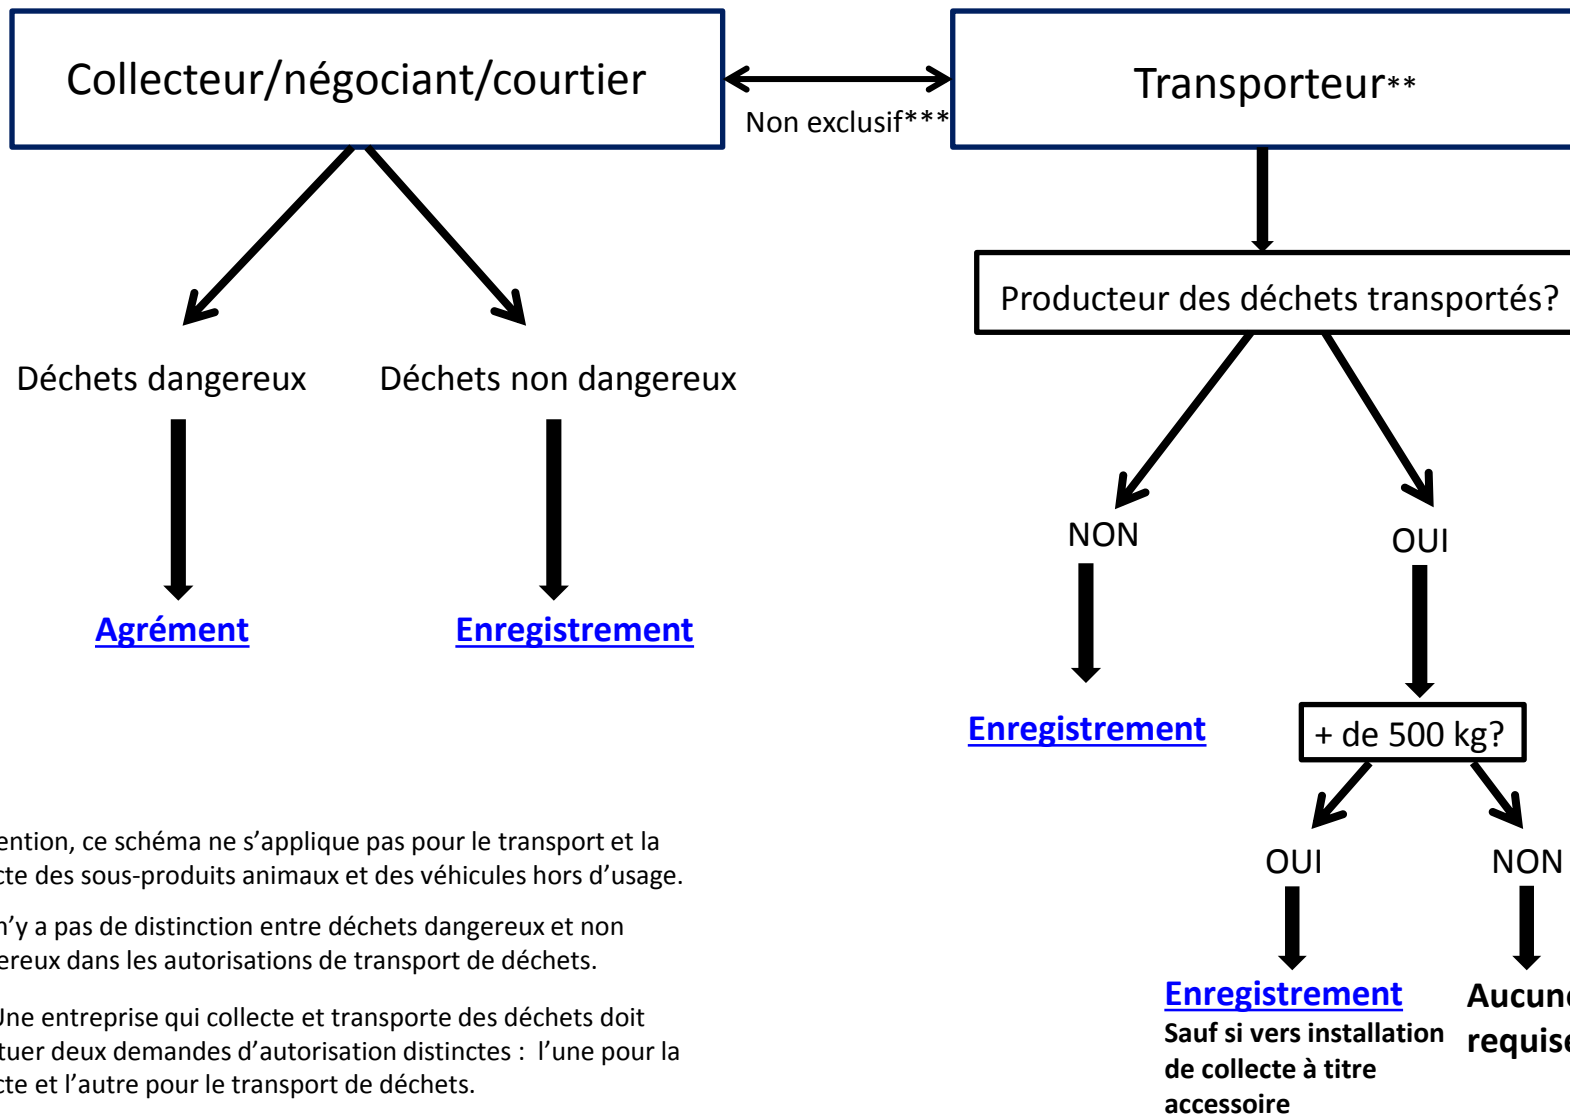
Collecteur/négociant/courtier

Non exclusif***

Transporteur**

Déchets dangereux

Déchets non dangereux

Agrément

Enregistrement

Producteur des déchets transportés?

NON

OUI

Enregistrement

+ de 500 kg?

OUI

NON

Enregistrement
Sauf si vers installation de collecte à titre accessoire

Aucun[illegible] requis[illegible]

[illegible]ention, ce schéma ne s'applique pas pour le transport et la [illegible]cte des sous-produits animaux et des véhicules hors d'usage.

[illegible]n'y a pas de distinction entre déchets dangereux et non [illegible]ereux dans les autorisations de transport de déchets.

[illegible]Une entreprise qui collecte et transporte des déchets doit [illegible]tuer deux demandes d'autorisation distinctes : l'une pour la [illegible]cte et l'autre pour le transport de déchets.